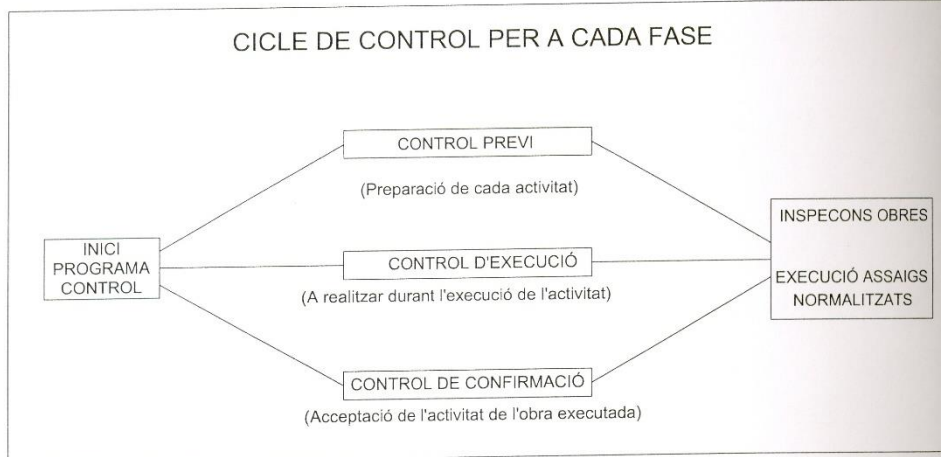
CICLE DE CONTROL PER A CADA FASE

CONTROL PREVI

(Preparació de cada activitat)

INICI PROGRAMA CONTROL

CONTROL D'EXECUCIÓ

(A realitzar durant l'execució de l'activitat)

CONTROL DE CONFIRMACIÓ

(Acceptació de l'activitat de l'obra executada)

INSPECONS OBRES

EXECUCIÓ ASSAIGS NORMALITZATS